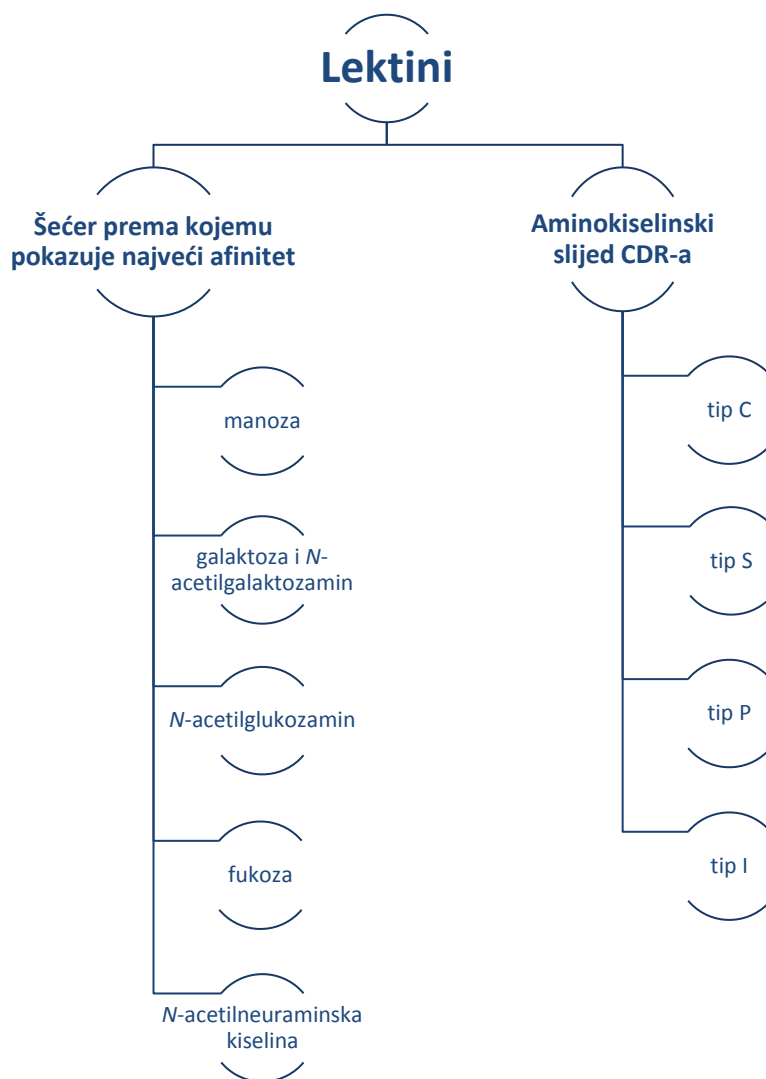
Lektini

Šećer prema kojemu pokazuje najveći afinitet

manoza

galaktoza i N-acetilgalaktozamin

N-acetilglukozamin

fukoza

N-acetilneuraminska kiselina

Aminokiselinski slijed CDR-a

tip C

tip S

tip P

tip I